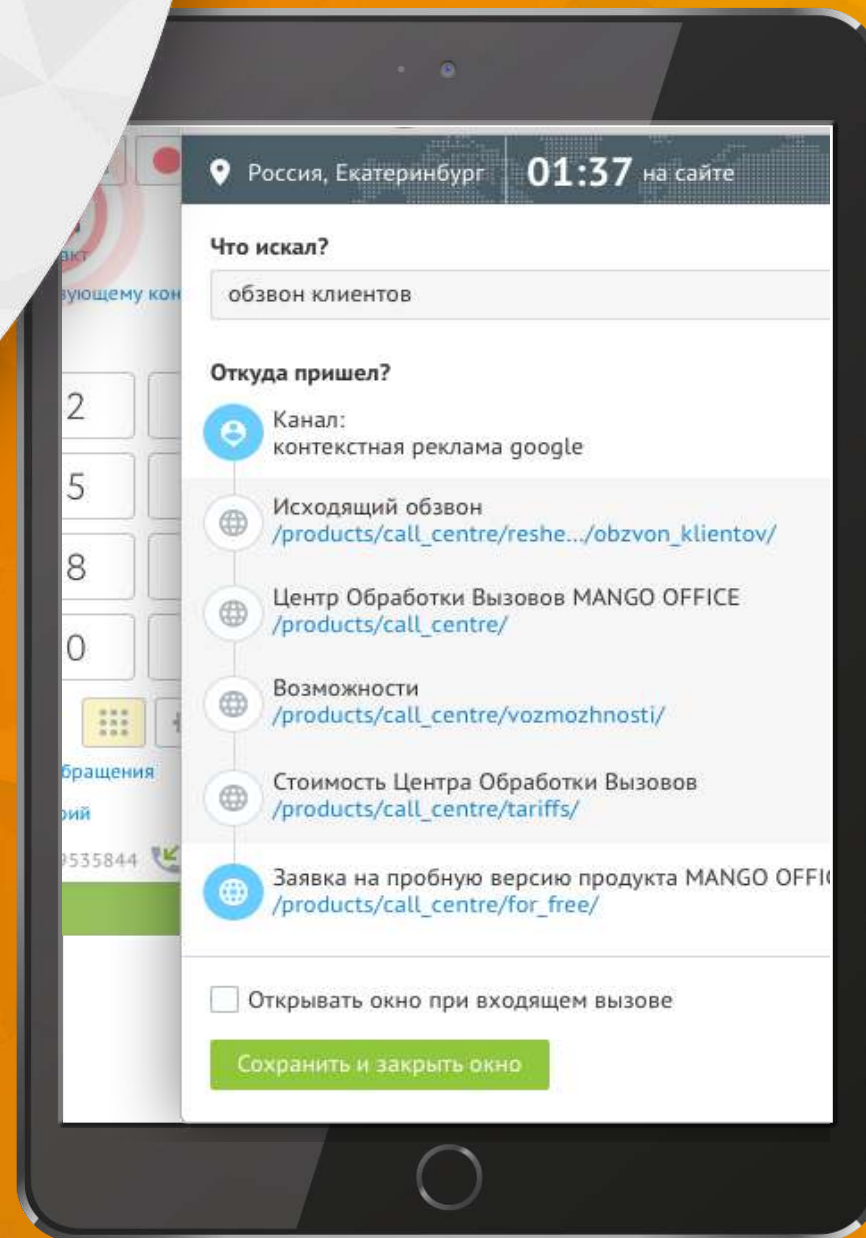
акт
вующему кон

2
5
8
0

бращения
рий
9535844

Россия, Екатеринбург 01:37 на сайте

Что искал?
обзвон клиентов

Откуда пришел?

Канал:
контекстная реклама google

Исходящий обзвон
/products/call_centre/reshe.../obzvon_klientov/

Центр Обработки Вызовов MANGO OFFICE
/products/call_centre/

Возможности
/products/call_centre/vozmozhnosti/

Стоимость Центра Обработки Вызовов
/products/call_centre/tariffs/

Заявка на пробную версию продукта MANGO OFFI
/products/call_centre/for_free/

Открывать окно при входящем вызове

Сохранить и закрыть окно